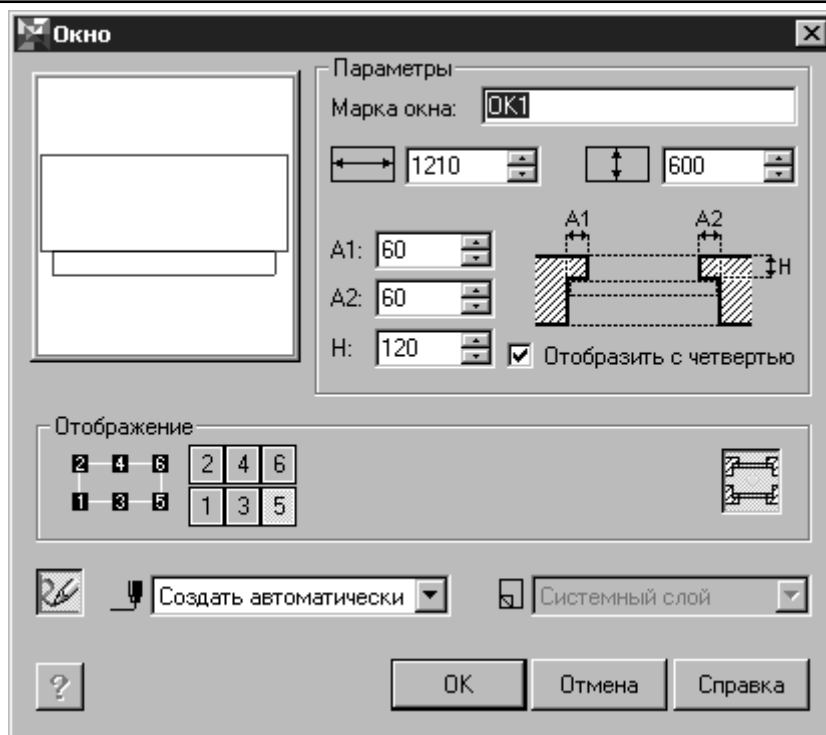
Окно

Параметры

Марка окна: ОК1

1210

600

A1: 60

A2: 60

H: 120

A1 A2

H

Отобразить с четвертью

Отображение

2 4 6

1 3 5

2 4 6

1 3 5

Создать автоматически

Системный слой

?

OK

Отмена

Справка